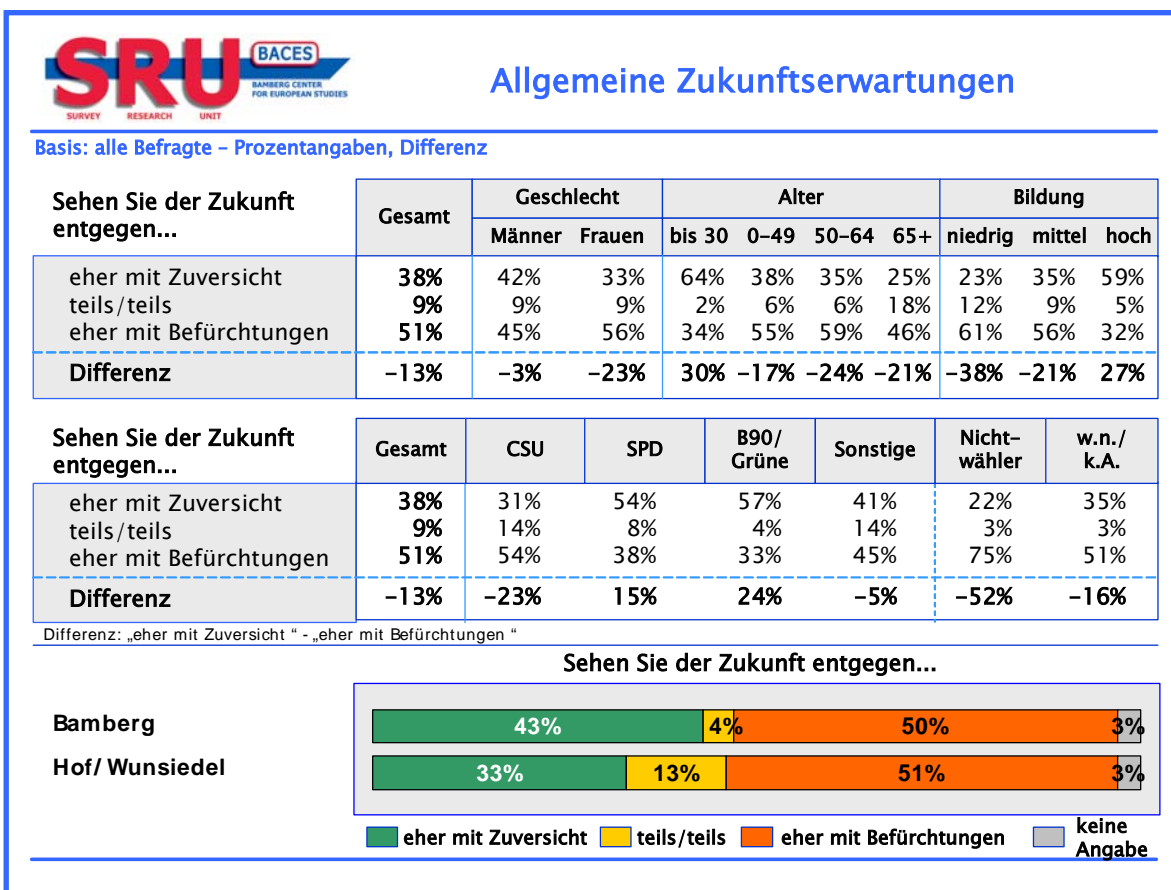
SRU BACES BAMBERG CENTER FOR EUROPEAN STUDIES SURVEY RESEARCH UNIT

Allgemeine Zukunftserwartungen

Basis: alle Befragte – Prozentangaben, Differenz

| Sehen Sie der Zukunft entgegen... | Gesamt | Geschlecht: Männer | Geschlecht: Frauen | Alter: bis 30 | Alter: 0-49 | Alter: 50-64 | Alter: 65+ | Bildung: niedrig | Bildung: mittel | Bildung: hoch |
|---|---|---|---|---|---|---|---|---|---|---|
| eher mit Zuversicht | 38% | 42% | 33% | 64% | 38% | 35% | 25% | 23% | 35% | 59% |
| teils/teils | 9% | 9% | 9% | 2% | 6% | 6% | 18% | 12% | 9% | 5% |
| eher mit Befürchtungen | 51% | 45% | 56% | 34% | 55% | 59% | 46% | 61% | 56% | 32% |
| Differenz | -13% | -3% | -23% | 30% | -17% | -24% | -21% | -38% | -21% | 27% |

| Sehen Sie der Zukunft entgegen... | Gesamt | CSU | SPD | B90/ Grüne | Sonstige | Nicht-wähler | w.n./ k.A. |
|---|---|---|---|---|---|---|---|
| eher mit Zuversicht | 38% | 31% | 54% | 57% | 41% | 22% | 35% |
| teils/teils | 9% | 14% | 8% | 4% | 14% | 3% | 3% |
| eher mit Befürchtungen | 51% | 54% | 38% | 33% | 45% | 75% | 51% |
| Differenz | -13% | -23% | 15% | 24% | -5% | -52% | -16% |

Differenz: „eher mit Zuversicht " - „eher mit Befürchtungen "

Sehen Sie der Zukunft entgegen...

Bamberg 43% 4% 50% 3%

Hof/ Wunsiedel 33% 13% 51% 3%

eher mit Zuversicht teils/teils eher mit Befürchtungen keine Angabe